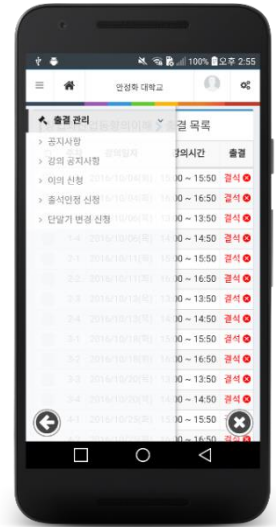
100% 오후 2:55

안성화 대학교

출결 관리

공지사항

강의 공지사항

이의 신청

출석인정 신청

단말기 변경 신청

결 목록

강의시간 | 출결

13:00 ~ 15:50 결석
13:00 ~ 15:50 결석
14:00 ~ 15:50 결석
14:00 ~ 14:50 결석
13:00 ~ 15:50 결석
14:00 ~ 16:50 결석
13:00 ~ 15:50 결석
14:00 ~ 14:50 결석
13:00 ~ 15:50 결석
14:00 ~ 16:50 결석
13:00 ~ 13:50 결석
14:00 ~ 14:50 결석
13:00 ~ 15:50 결석

2016/10/25(화)
2016/10/26(수)